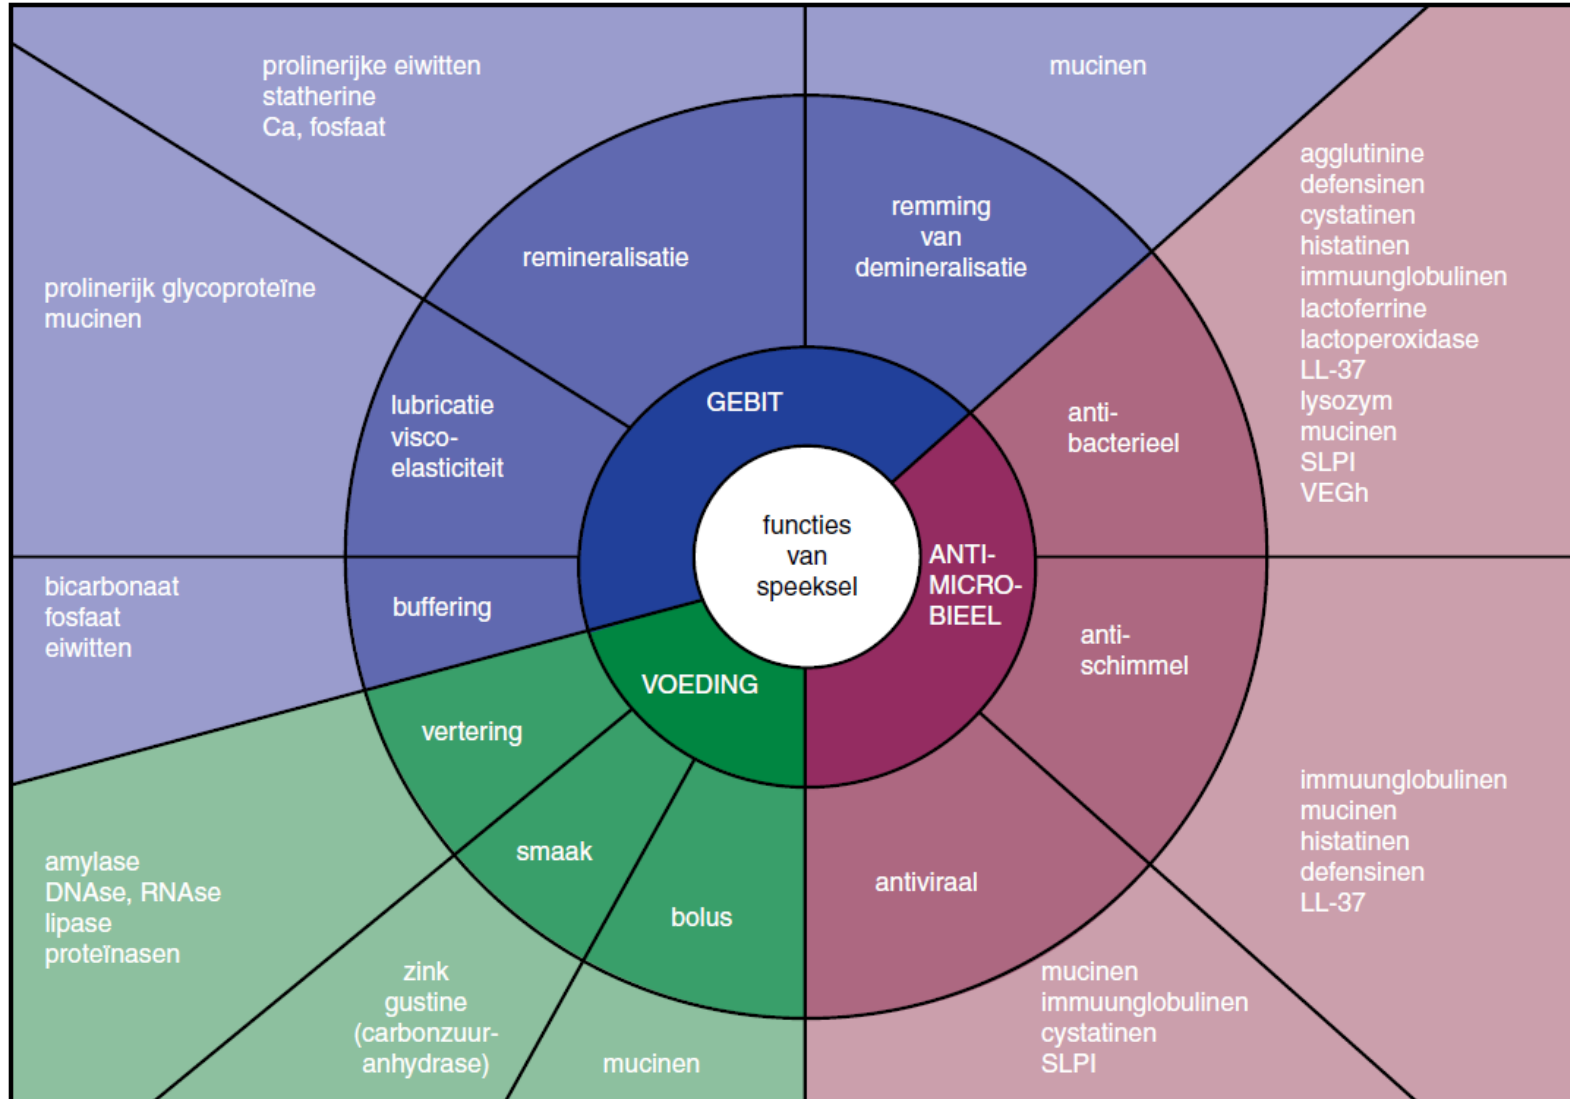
functies van speeksel

GEBIT

ANTI-MICRO-BIEEL

VOEDING

remineralisatie

remming van demineralisatie

lubricatie visco-elasticiteit

buffering

anti-bacterieel

anti-schimmel

antiviraal

vertering

smaak

bolus

prolinerijke eiwitten
statherine
Ca, fosfaat

mucinen

prolinerijk glycoproteïne
mucinen

agglutinine
defensinen
cystatinen
histatinen
immuunglobulinen
lactoferrine
lactoperoxidase
LL-37
lysozym
mucinen
SLPI
VEGh

bicarbonaat
fosfaat
eiwitten

immuunglobulinen
mucinen
histatinen
defensinen
LL-37

amylase
DNAse, RNAse
lipase
proteïnasen

zink
gustine
(carbonzuur-anhydrase)

mucinen

mucinen
immuunglobulinen
cystatinen
SLPI